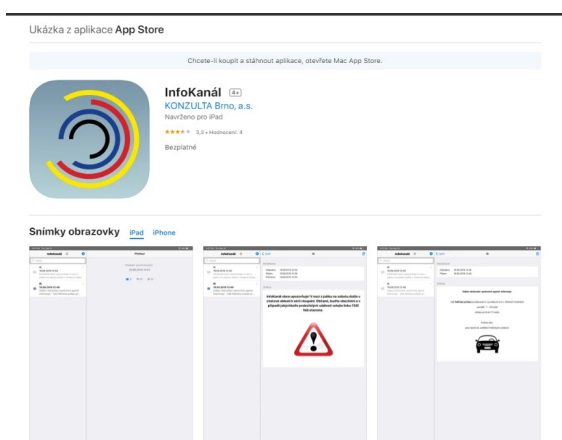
Ukázka z aplikace App Store

Chcete-li koupit a stáhnout aplikace, otevřete Mac App Store.

InfoKanál 4+

KONZULTA Brno, a.s.

Navrženo pro iPad

★★★★★ 3,3 • Hodnocení: 4

Bezplatné

Snímky obrazovky iPad iPhone

InfoKanál

Hlášení

InfoKanál

InfoKanál

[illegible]